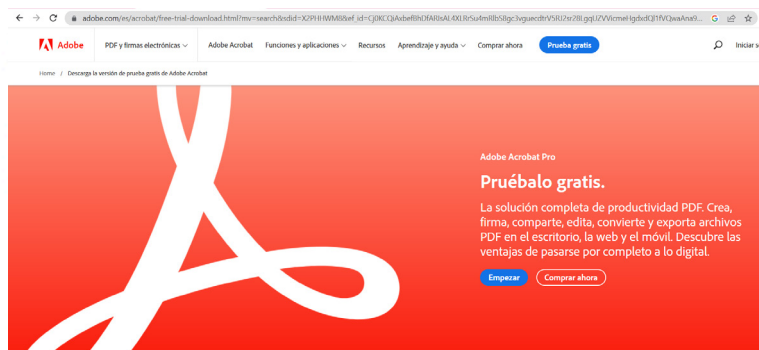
adobe.com/es/acrobat/free-trial-download.html?mv=search&sdid=X2PHHWM8&ef_id=Cj0KCQiAxbefBhDfARIsAL4XLRr5u4mlIlb5lIgc3vguecdtrV5RJ2sr28LgqUZVVcmeHgdxdQl1fVQwaAna9...

Adobe PDF y firmas electrónicas Adobe Acrobat Funciones y aplicaciones Recursos Aprendizaje y ayuda Comprar ahora Prueba gratis Iniciar s

Home / Descarga la versión de prueba gratis de Adobe Acrobat

Adobe Acrobat Pro

Pruébalo gratis.

La solución completa de productividad PDF. Crea, firma, comparte, edita, convierte y exporta archivos PDF en el escritorio, la web y el móvil. Descubre las ventajas de pasarse por completo a lo digital.

Empezar Comprar ahora